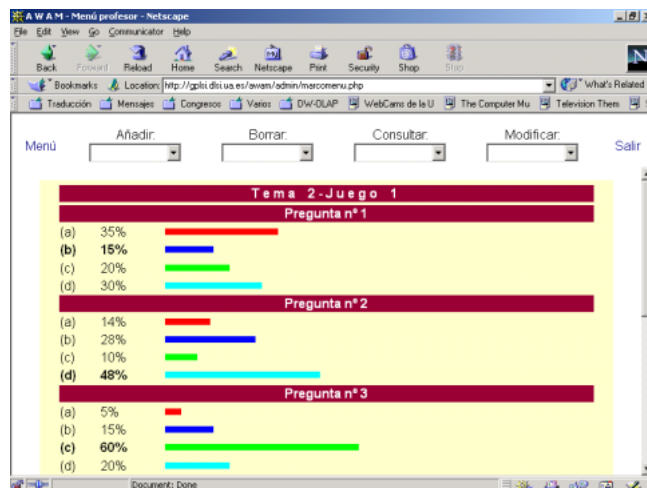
A W A M - Menú profesor - Netscape

File Edit View Go Communicator Help

Back Forward Reload Home Search Netscape Print Security Shop Stop

Bookmarks Location: http://gplsi.dlsi.ua.es/awam/admin/marcomenu.php What's Related

Traducción Mensajes Congresos Varios DW-OLAP WebCams de la U The Computer Mu Television Them

Menú Añadir: Borrar: Consultar: Modificar: Salir

Tema 2-Juego 1

Pregunta nº 1

(a) 35%
(b) 15%
(c) 20%
(d) 30%

Pregunta nº 2

(a) 14%
(b) 28%
(c) 10%
(d) 48%

Pregunta nº 3

(a) 5%
(b) 15%
(c) 60%
(d) 20%

Document: Done